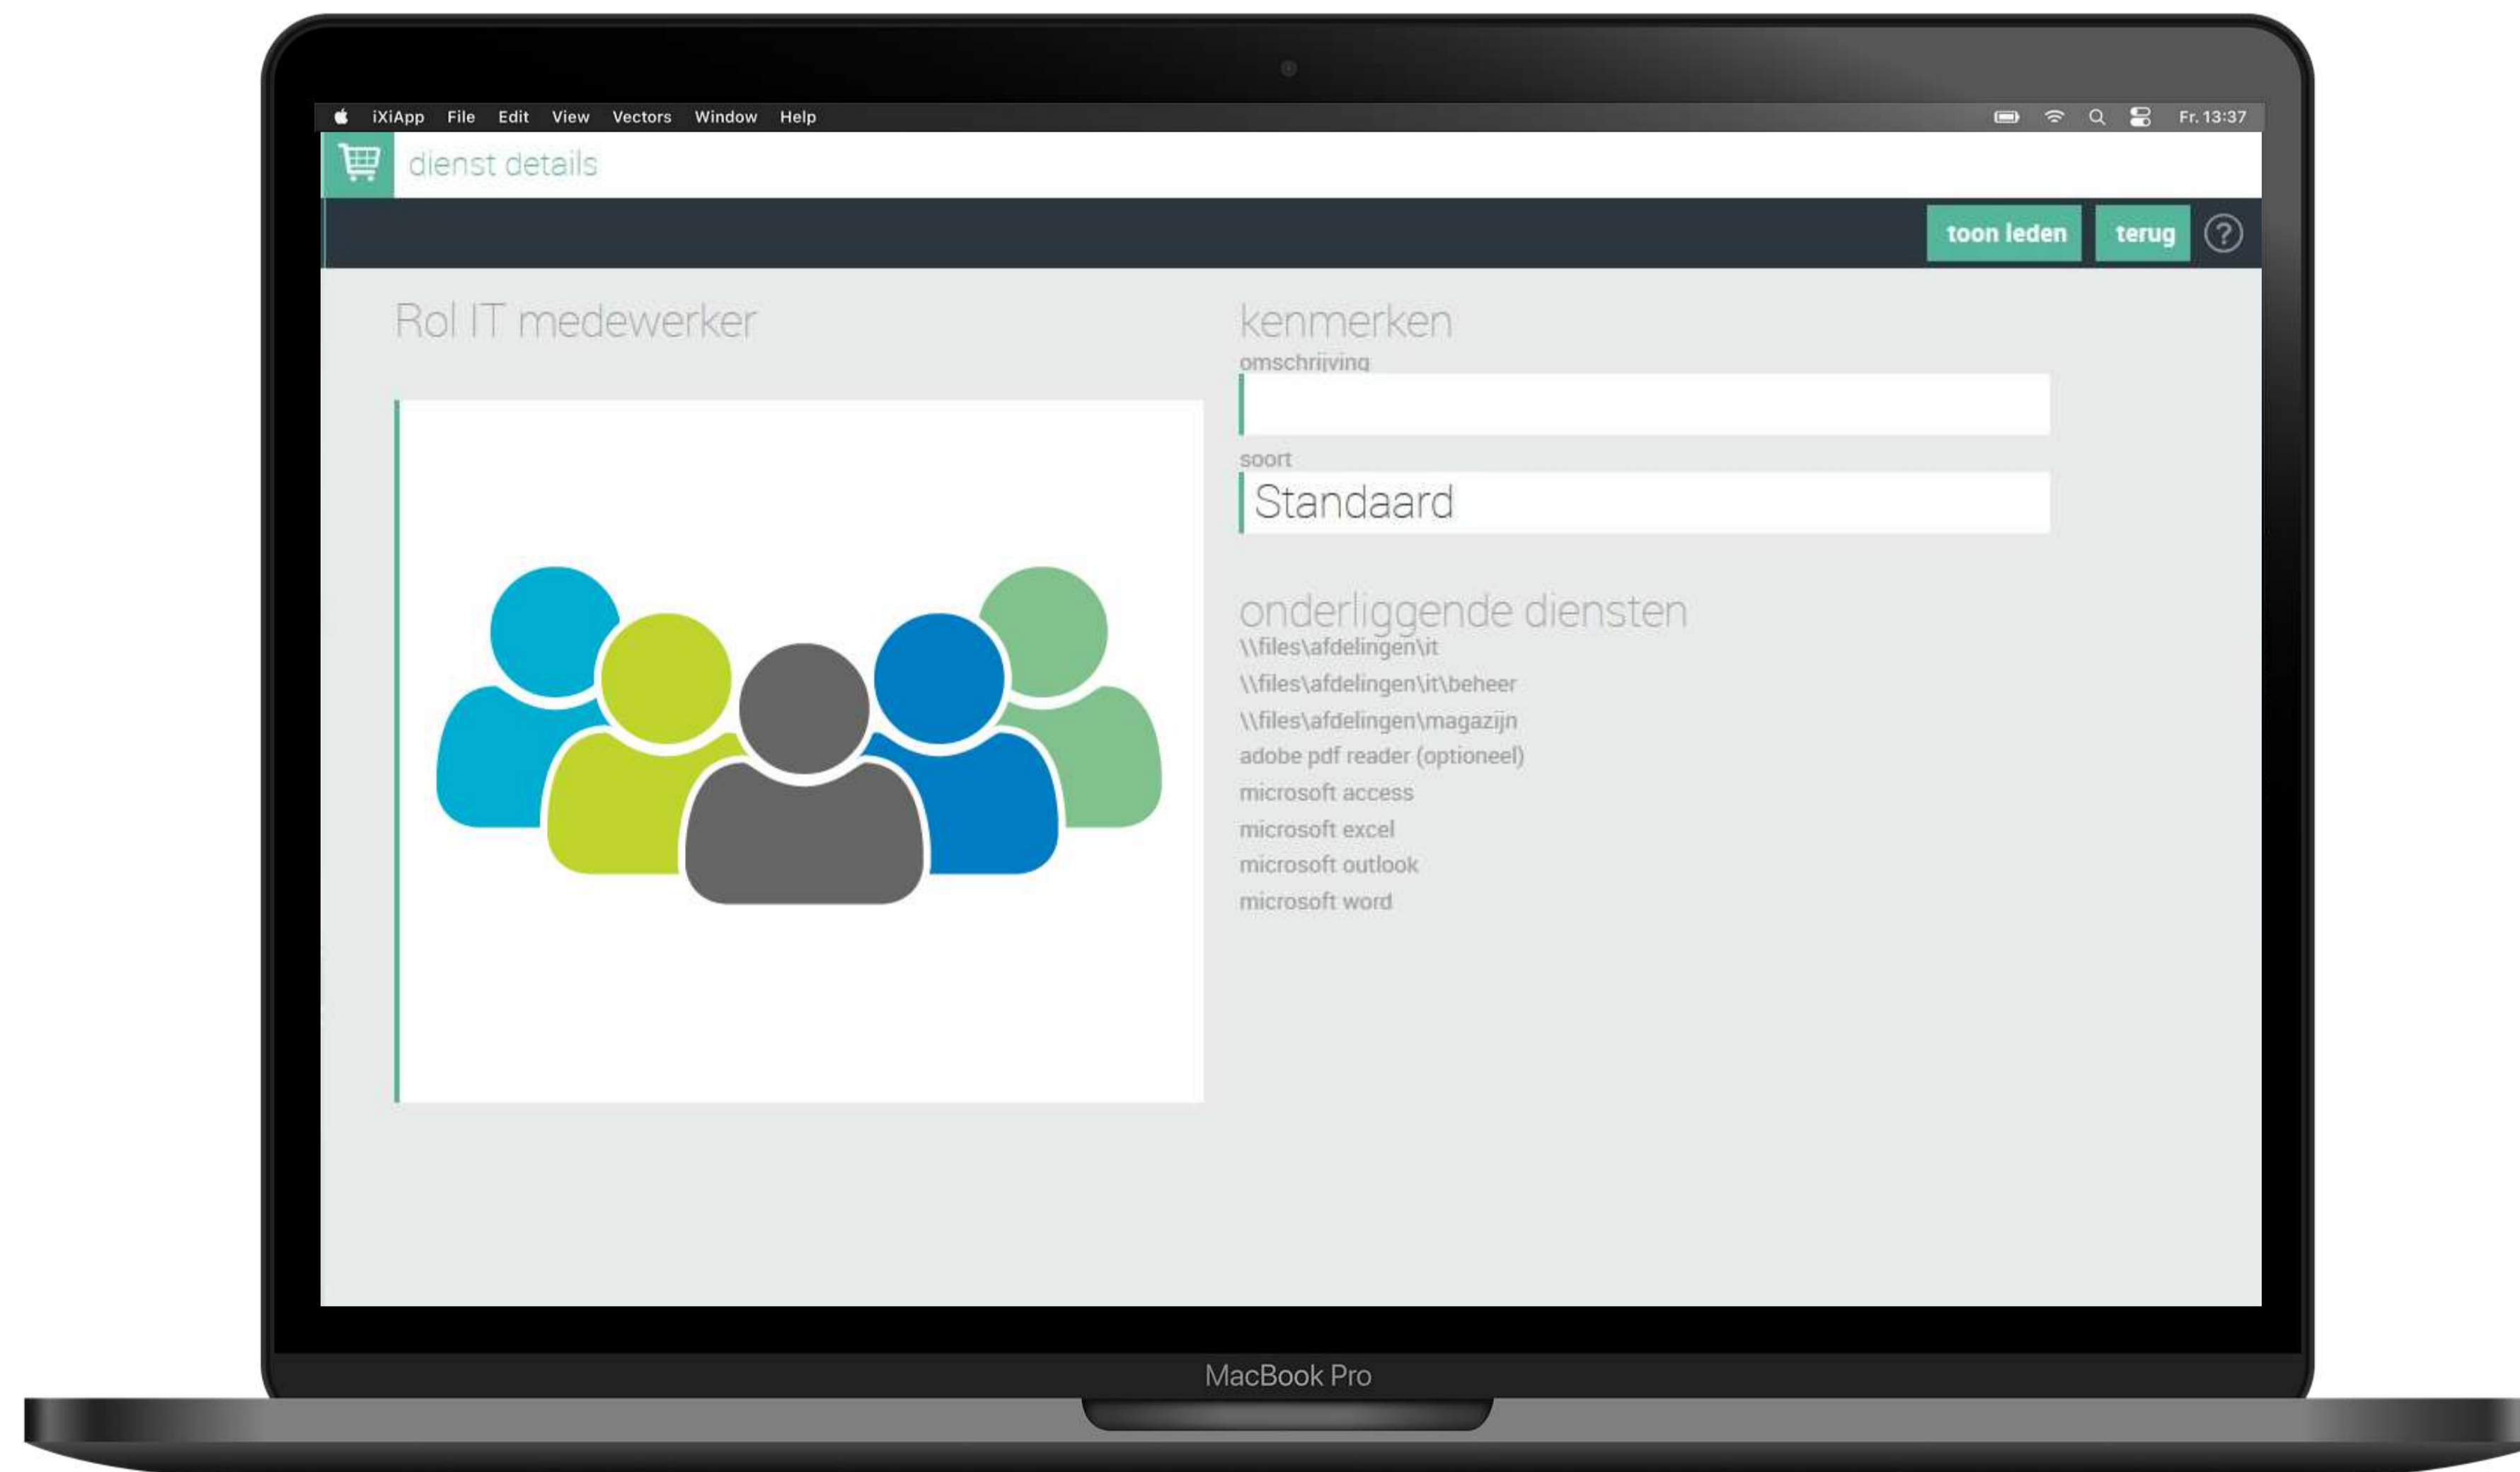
iXiApp File Edit View Vectors Window Help

Fr. 13:37

dienst details

toon leden terug ?

Rol IT medewerker

kenmerken
omschrijving

soort
Standaard

onderliggende diensten
\\files\afdelingen\it
\\files\afdelingen\it\beheer
\\files\afdelingen\magazijn
adobe pdf reader (optioneel)
microsoft access
microsoft excel
microsoft outlook
microsoft word

MacBook Pro